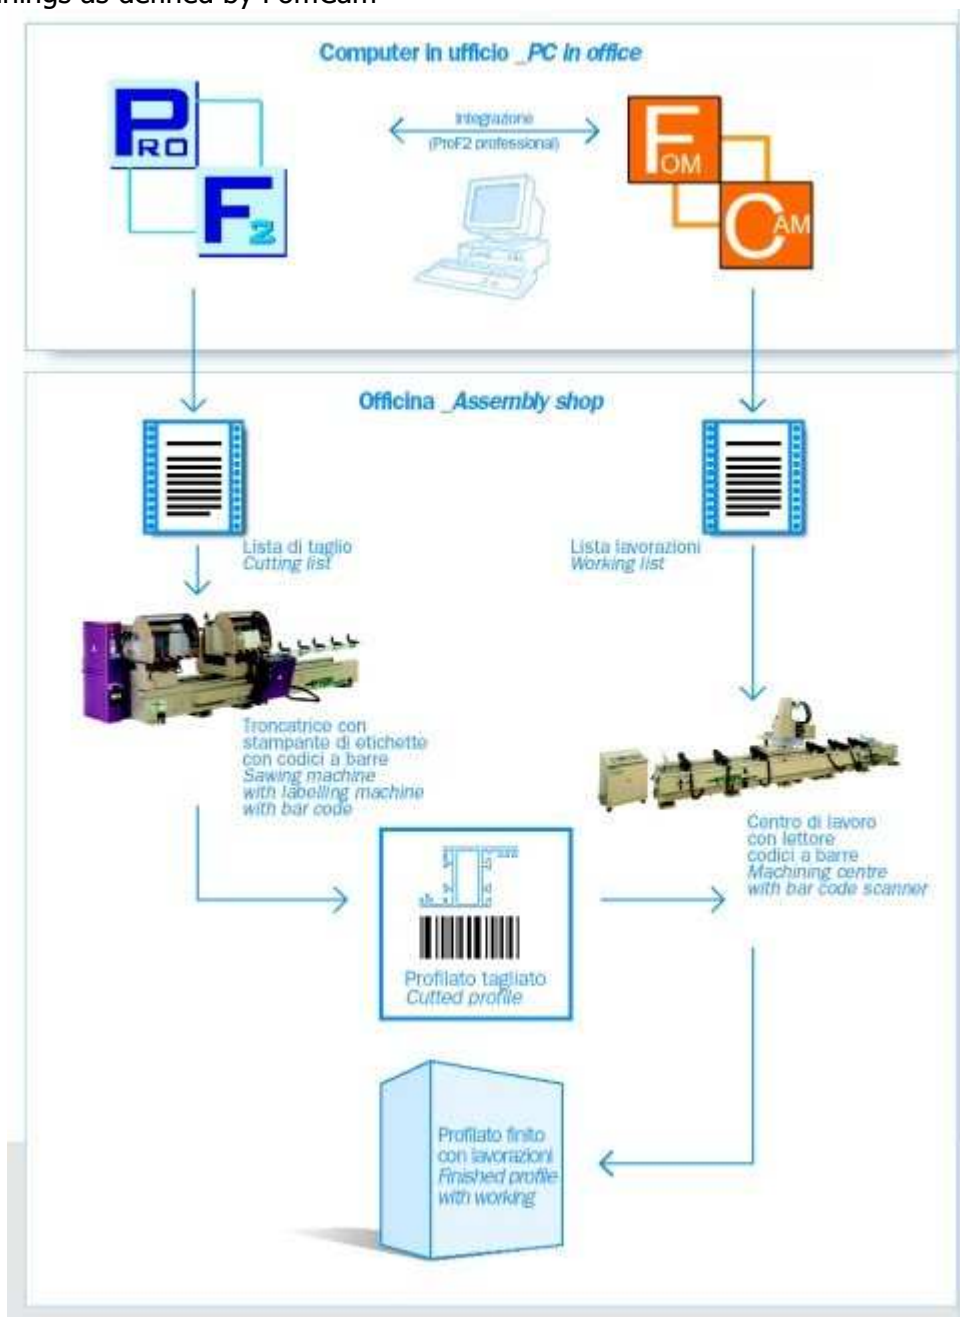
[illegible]nings as defined by FomCam

Computer in ufficio _PC in office

PRO F2

Integrazione
(ProF2 professional)

FOM CAM

Officina _Assembly shop

Lista di taglio
Cutting list

Lista lavorazioni
Working list

Troncatrice con stampante di etichette con codici a barre
Sawing machine with labelling machine with bar code

Centro di lavoro con lettore codici a barre
Machining centre with bar code scanner

Profilato tagliato
Cutted profile

Profilato finito con lavorazioni
Finished profile with working